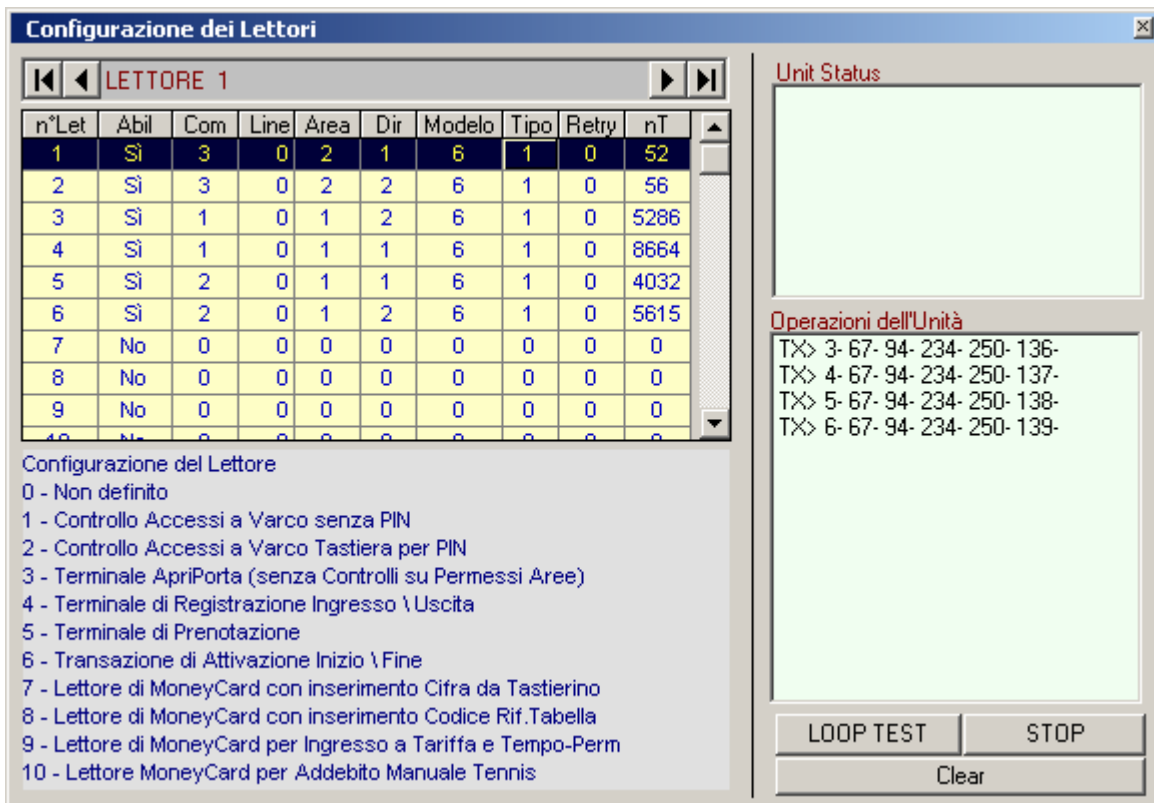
Configurazione dei Lettori

LETTORE 1

| n°Let | Abil | Com | Line | Area | Dir | Modelo | Tipo | Retry | nT |
|---|---|---|---|---|---|---|---|---|---|
| 1 | Sì | 3 | 0 | 2 | 1 | 6 | 1 | 0 | 52 |
| 2 | Sì | 3 | 0 | 2 | 2 | 6 | 1 | 0 | 56 |
| 3 | Sì | 1 | 0 | 1 | 2 | 6 | 1 | 0 | 5286 |
| 4 | Sì | 1 | 0 | 1 | 1 | 6 | 1 | 0 | 8664 |
| 5 | Sì | 2 | 0 | 1 | 1 | 6 | 1 | 0 | 4032 |
| 6 | Sì | 2 | 0 | 1 | 2 | 6 | 1 | 0 | 5615 |
| 7 | No | 0 | 0 | 0 | 0 | 0 | 0 | 0 | 0 |
| 8 | No | 0 | 0 | 0 | 0 | 0 | 0 | 0 | 0 |
| 9 | No | 0 | 0 | 0 | 0 | 0 | 0 | 0 | 0 |
| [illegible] | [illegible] | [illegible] | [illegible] | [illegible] | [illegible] | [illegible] | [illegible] | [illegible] | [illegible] |

Configurazione del Lettore
0 - Non definito
1 - Controllo Accessi a Varco senza PIN
2 - Controllo Accessi a Varco Tastiera per PIN
3 - Terminale ApriPorta (senza Controlli su Permessi Aree)
4 - Terminale di Registrazione Ingresso \ Uscita
5 - Terminale di Prenotazione
6 - Transazione di Attivazione Inizio \ Fine
7 - Lettore di MoneyCard con inserimento Cifra da Tastierino
8 - Lettore di MoneyCard con inserimento Codice Rif.Tabella
9 - Lettore di MoneyCard per Ingresso a Tariffa e Tempo-Perm
10 - Lettore MoneyCard per Addebito Manuale Tennis

Unit Status

Operazioni dell'Unità
TX> 3- 67- 94- 234- 250- 136-
TX> 4- 67- 94- 234- 250- 137-
TX> 5- 67- 94- 234- 250- 138-
TX> 6- 67- 94- 234- 250- 139-

LOOP TEST
STOP
Clear